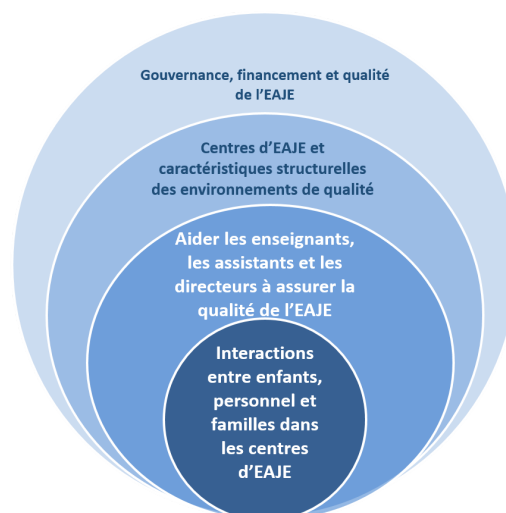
Gouvernance, financement et qualité de l'EAJE

Centres d'EAJE et caractéristiques structurelles des environnements de qualité

Aider les enseignants, les assistants et les directeurs à assurer la qualité de l'EAJE

Interactions entre enfants, personnel et familles dans les centres d'EAJE